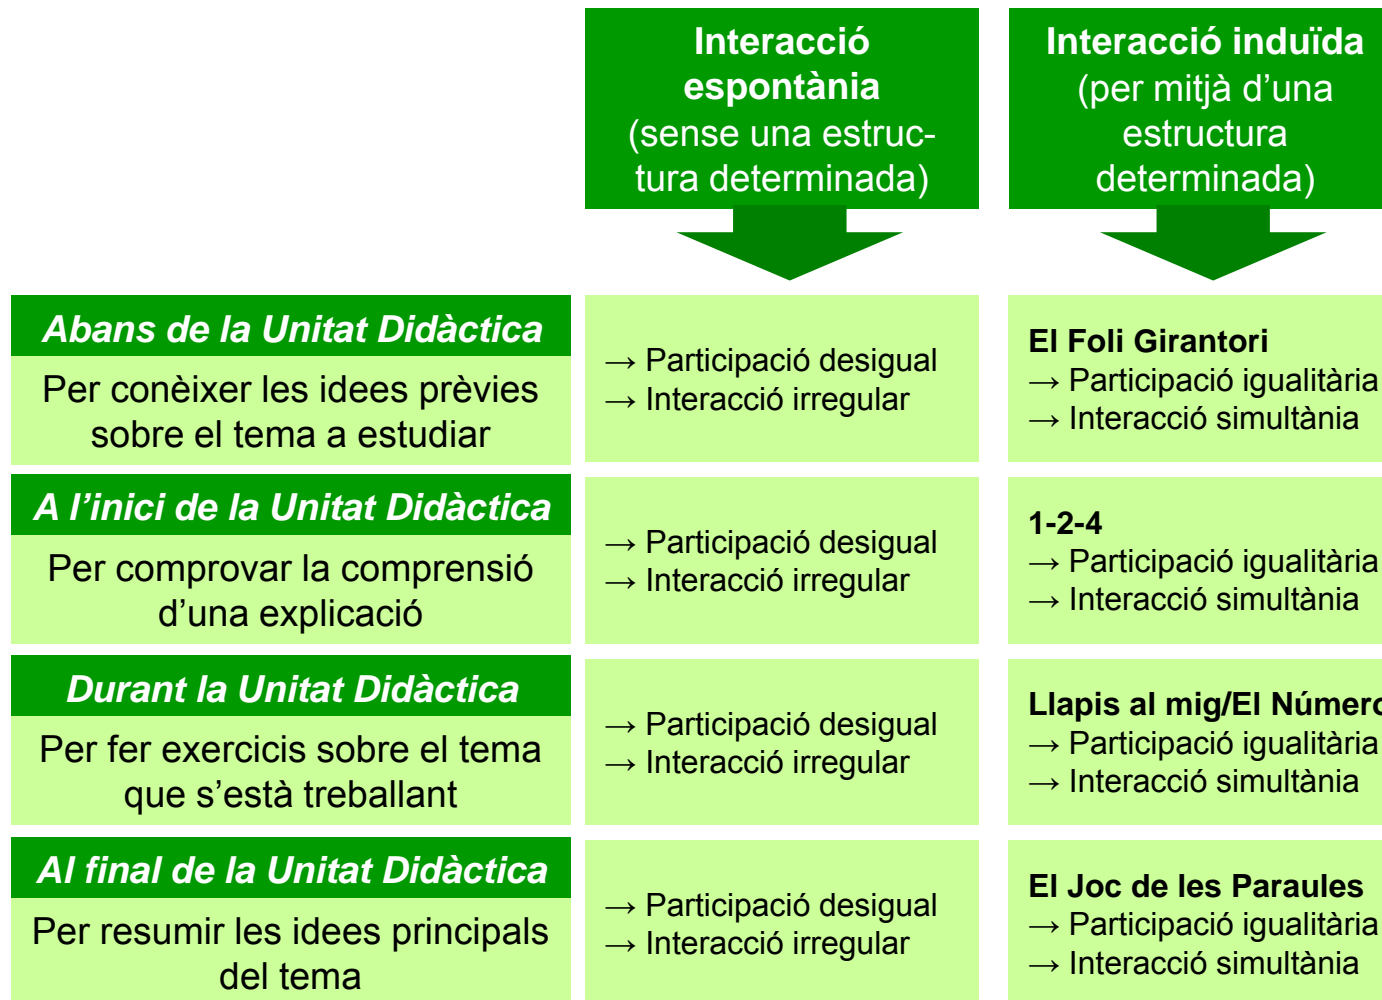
| | **Interacció espontània** (sense una estructura determinada) | **Interacció induïda** (per mitjà d'una estructura determinada) |
|---|---|---|
| ***Abans de la Unitat Didàctica*** Per conèixer les idees prèvies sobre el tema a estudiar | → Participació desigual → Interacció irregular | **El Foli Girantori** → Participació igualitària → Interacció simultània |
| ***A l'inici de la Unitat Didàctica*** Per comprovar la comprensió d'una explicació | → Participació desigual → Interacció irregular | **1-2-4** → Participació igualitària → Interacció simultània |
| ***Durant la Unitat Didàctica*** Per fer exercicis sobre el tema que s'està treballant | → Participació desigual → Interacció irregular | **Llapis al mig/El Númer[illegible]** → Participació igualitària → Interacció simultània |
| ***Al final de la Unitat Didàctica*** Per resumir les idees principals del tema | → Participació desigual → Interacció irregular | **El Joc de les Paraules** → Participació igualitària → Interacció simultània |